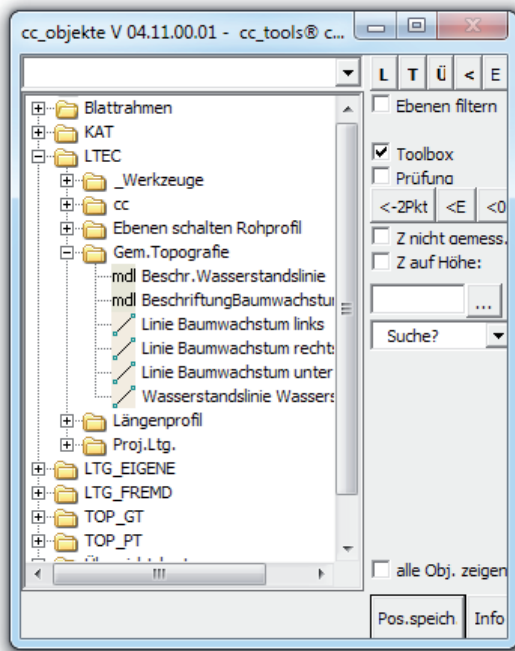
cc_objekte V 04.11.00.01 - cc_tools® c...

L T Ü < E

Blattrahmen
KAT
LTEC
_Werkzeuge
cc
Ebenen schalten Rohprofil
Gem.Topografie
mdl Beschr.Wasserstandslinie
mdl BeschriftungBaumwachstur
Linie Baumwachstum links
Linie Baumwachstum rechts
Linie Baumwachstum unter
Wasserstandslinie Wassers
Längenprofil
Proj.Ltg.
LTG_EIGENE
LTG_FREMD
TOP_GT
TOP_PT
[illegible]

Ebenen filtern
Toolbox
Prüfung
<-2Pkt <E <0
Z nicht gemess.
Z auf Höhe:
...
Suche?
alle Obj. zeigen
Pos.speich Info